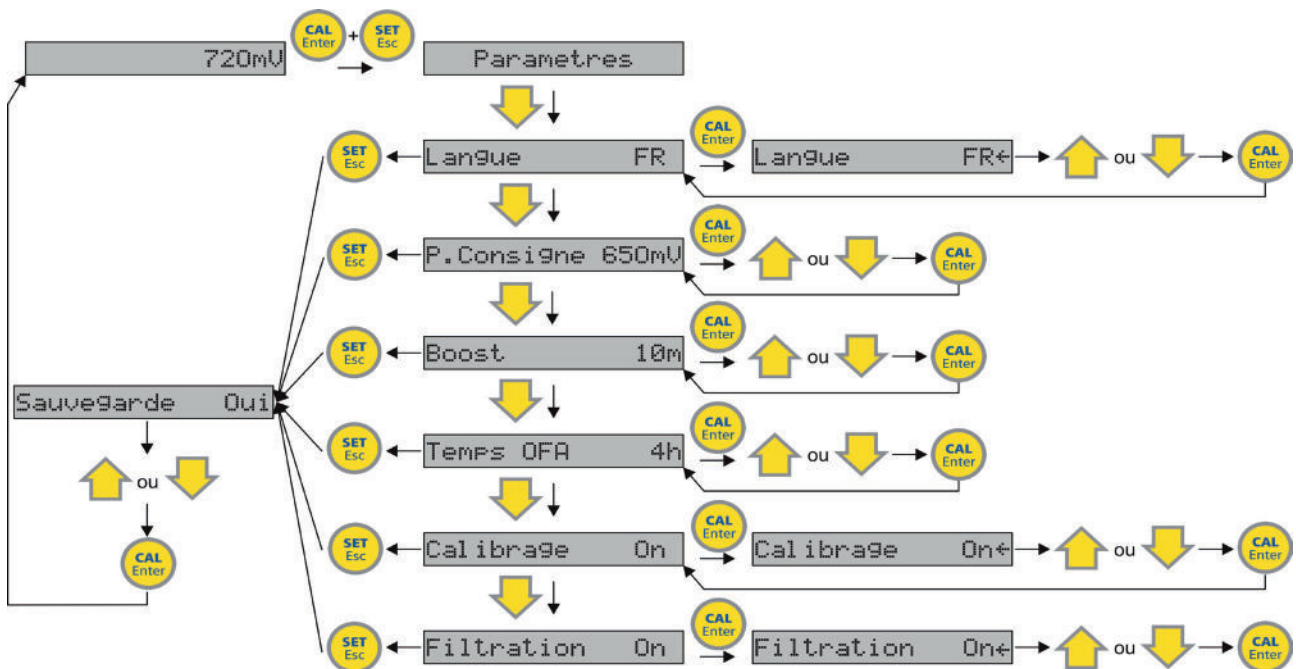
720mV

CAL Enter + SET Esc

Parametres

SET Esc

Langue FR

CAL Enter

Langue FR←

ou

CAL Enter

SET Esc

P.Consigne 650mV

CAL Enter

ou

CAL Enter

SET Esc

Boost 10m

CAL Enter

ou

CAL Enter

Sauvegarde Oui

SET Esc

Temps OFA 4h

CAL Enter

ou

CAL Enter

ou

CAL Enter

SET Esc

Calibrage On

CAL Enter

Calibrage On←

ou

CAL Enter

SET Esc

Filtration On

CAL Enter

Filtration On←

ou

CAL Enter